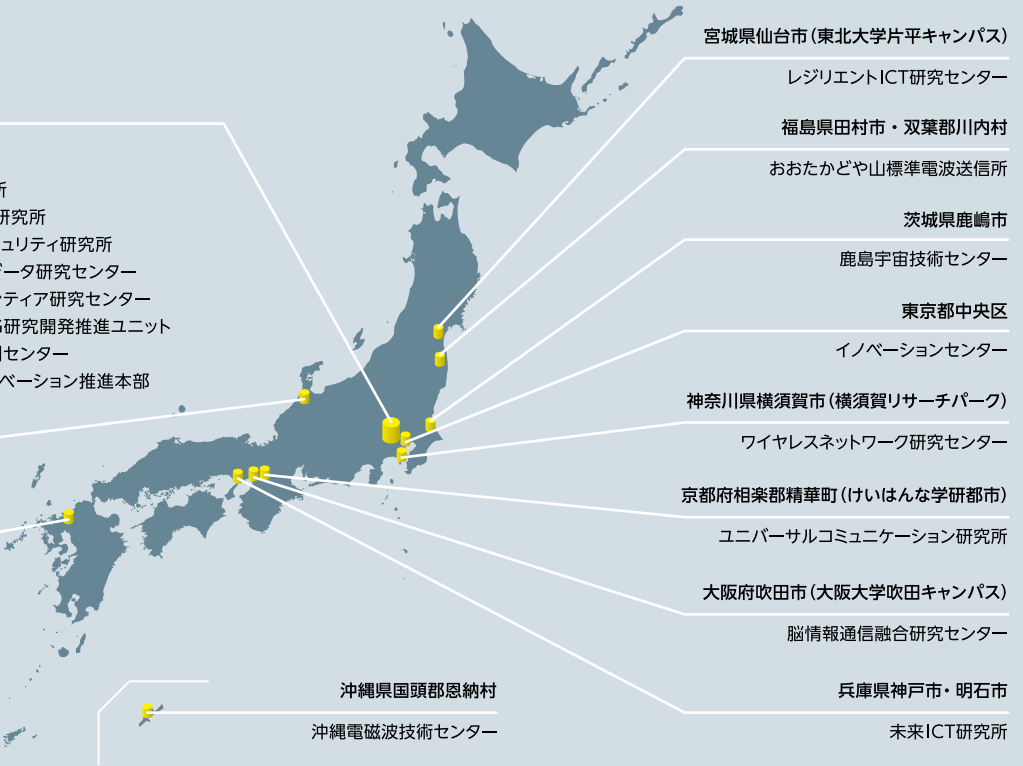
所
研究所
ュリティ研究所
データ研究センター
ンティア研究センター
研究開発推進ユニット
センター
ベーション推進本部

宮城県仙台市（東北大学片平キャンパス）
レジリエントICT研究センター

福島県田村市・双葉郡川内村
おおたかどや山標準電波送信所

茨城県鹿嶋市
鹿島宇宙技術センター

東京都中央区
イノベーションセンター

神奈川県横須賀市（横須賀リサーチパーク）
ワイヤレスネットワーク研究センター

京都府相楽郡精華町（けいはんな学研都市）
ユニバーサルコミュニケーション研究所

大阪府吹田市（大阪大学吹田キャンパス）
脳情報通信融合研究センター

兵庫県神戸市・明石市
未来ICT研究所

沖縄県国頭郡恩納村
沖縄電磁波技術センター